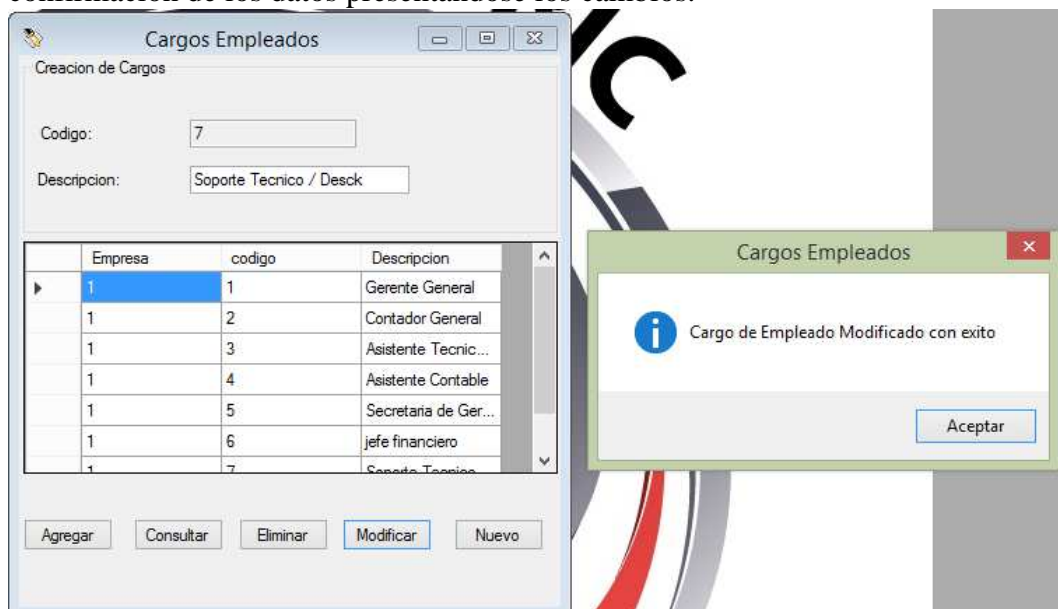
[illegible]

Cargos Empleados

Creacion de Cargos

Codigo: 7

Descripcion: Soporte Tecnico / Desck

| | Empresa | codigo | Descripcion |
|---|---|---|---|
| ▸ | 1 | 1 | Gerente General |
| | 1 | 2 | Contador General |
| | 1 | 3 | Asistente Tecnic... |
| | 1 | 4 | Asistente Contable |
| | 1 | 5 | Secretaria de Ger... |
| | 1 | 6 | jefe financiero |
| | 1 | 7 | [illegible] |

Agregar Consultar Eliminar Modificar Nuevo

Cargos Empleados

Cargo de Empleado Modificado con exito

Aceptar